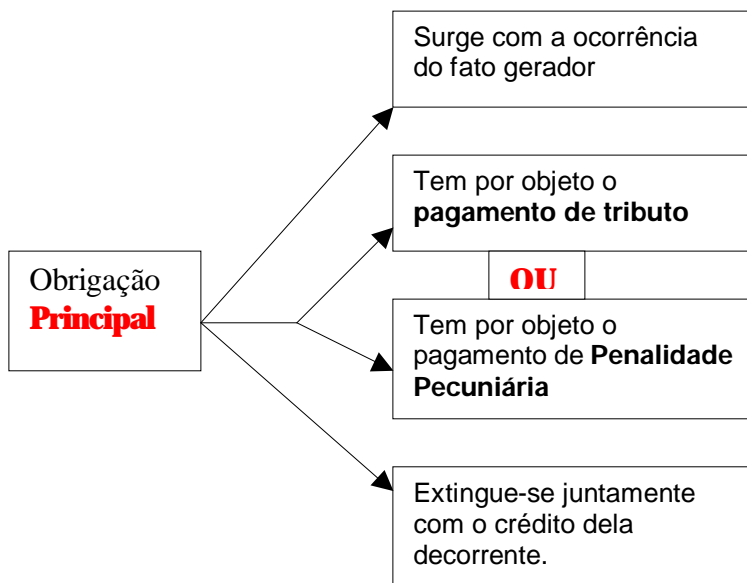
Obrigação
**Principal**

Surge com a ocorrência do fato gerador

Tem por objeto o **pagamento de tributo**

**OU**

Tem por objeto o pagamento de **Penalidade Pecuniária**

Extingue-se juntamente com o crédito dela decorrente.